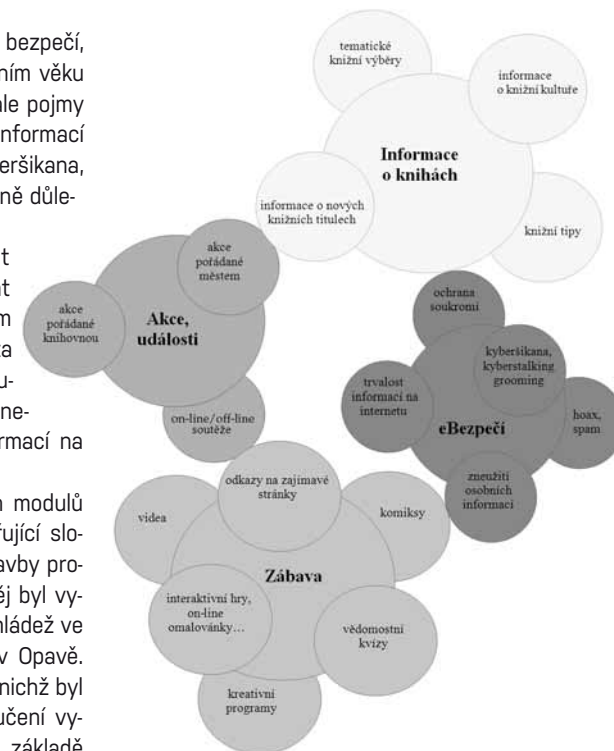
bezpečí,
ním věku
ale pojmy
informací
eršikana,
ně důle-

t
t
m
a
u-
ne-
rmací na

a modulů
fující slo-
avby pro-
ěj byl vy-
nládež ve
v Opavě.
nichž byl
učení vy-
základě

tematické knižní výběry

informace o knižní kultuře

Informace o knihách

informace o nových knižních titulech

knižní tipy

akce pořádané městem

akce pořádané knihovnou

Akce, události

on-line/off-line soutěže

ochrana soukromí

kyberšikana, kyberstalking grooming

trvalost informací na internetu

eBezpečí

hoax, spam

zneužití osobních informací

odkazy na zajímavé stránky

videa

komiksy

Zábava

interaktivní hry, on-line omalovánky...

vědomostní kvízy

kreativní programy